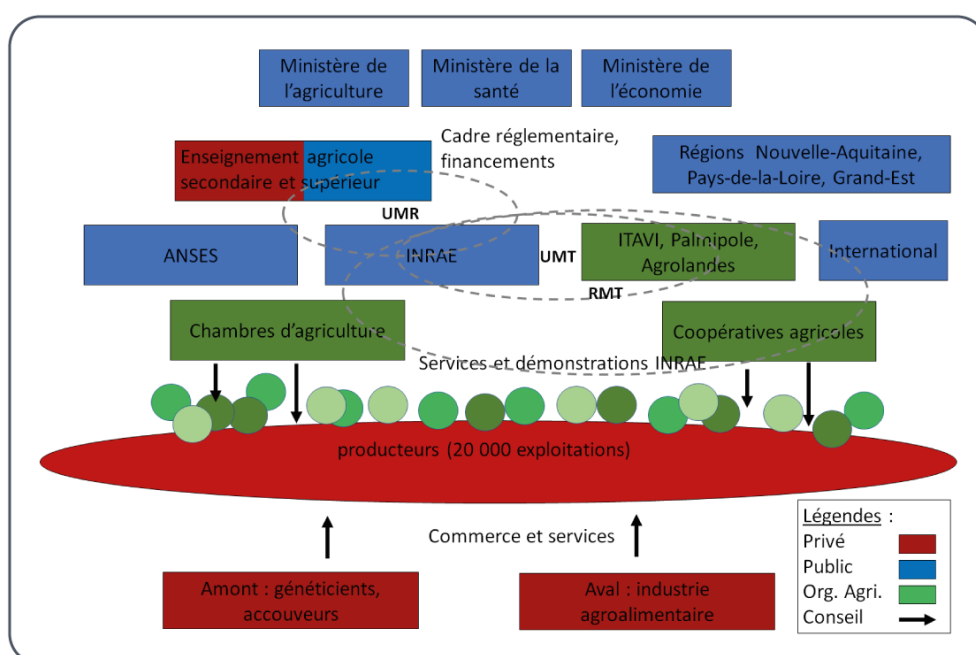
Ministère de l'agriculture

Ministère de la santé

Ministère de l'économie

Cadre réglementaire, financements

Enseignement agricole secondaire et supérieur

Régions Nouvelle-Aquitaine, Pays-de-la-Loire, Grand-Est

UMR

ANSES

INRAE

UMT

ITAVI, Palmipole, Agrolandes

International

RMT

Chambres d'agriculture

Coopératives agricoles

Services et démonstrations INRAE

producteurs (20 000 exploitations)

Commerce et services

Amont : généticients, accouveurs

Aval : industrie agroalimentaire

Légendes :
Privé
Public
Org. Agri.
Conseil